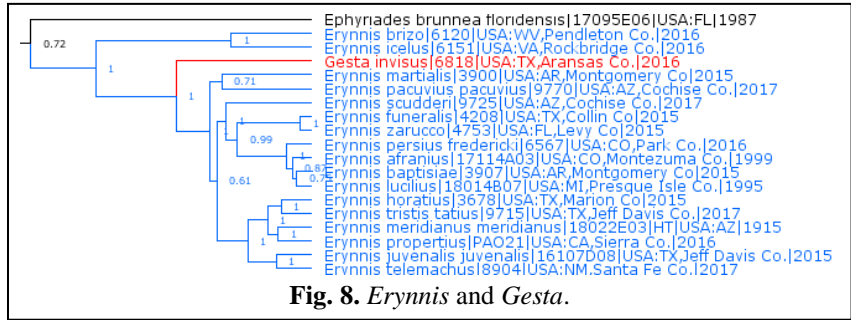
0.72
Ephyriades brunnea floridensis|17095E06|USA:FL|1987
1
Erynnis brizo|6120|USA:WV,Pendleton Co.|2016
Erynnis icelus|6151|USA:VA,Rockbridge Co.|2016
1
Gesta invisus|6818|USA:TX,Aransas Co.|2016
1
0.71
Erynnis martialis|3900|USA:AR,Montgomery Co|2015
Erynnis pacuvius pacuvius|9770|USA:AZ,Cochise Co.|2017
Erynnis scudderi|9725|USA:AZ,Cochise Co.|2017
1
1
Erynnis funeralis|4208|USA:TX,Collin Co|2015
0.99
Erynnis zarucco|4753|USA:FL,Levy Co|2015
Erynnis persius fredericki|6567|USA:CO,Park Co.|2016
1
Erynnis afranius|17114A03|USA:CO,Montezuma Co.|1999
0.61
0.82
Erynnis baptisiae|3907|USA:AR,Montgomery Co|2015
0.7
Erynnis lucilius|18014B07|USA:MI,Presque Isle Co.|1995
1
Erynnis horatius|3678|USA:TX,Marion Co|2015
1
Erynnis tristis tatius|9715|USA:TX,Jeff Davis Co.|2017
1
Erynnis meridianus meridianus|18022E03|HT|USA:AZ|1915
1
1
Erynnis propertius|PAO21|USA:CA,Sierra Co.|2016
1
Erynnis juvenalis juvenalis|16107D08|USA:TX,Jeff Davis Co.|2015
Erynnis telemachus|8904|USA:NM,Santa Fe Co.|2017
Fig. 8. Erynnis and Gesta.